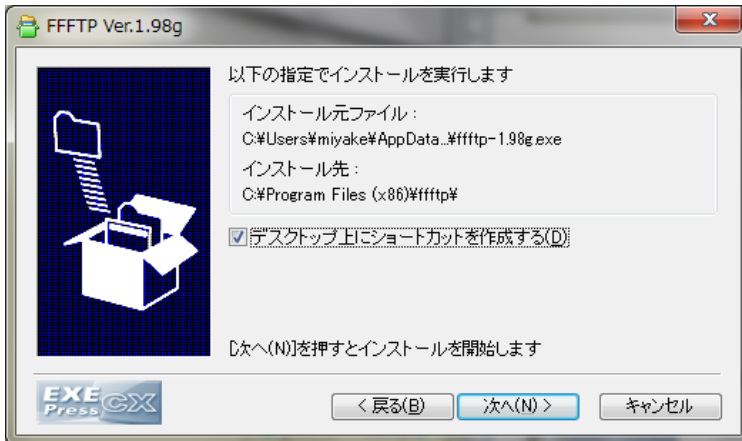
FFFTP Ver.1.98g

以下の指定でインストールを実行します

インストール元ファイル：
C:¥Users¥miyake¥AppData..¥ffftp-1.98g.exe
インストール先：
C:¥Program Files (x86)¥ffftp¥

☑ デスクトップ上にショートカットを作成する(D)

[次へ(N)]を押すとインストールを開始します

EXE Press CX

< 戻る(B)　次へ(N) >　キャンセル